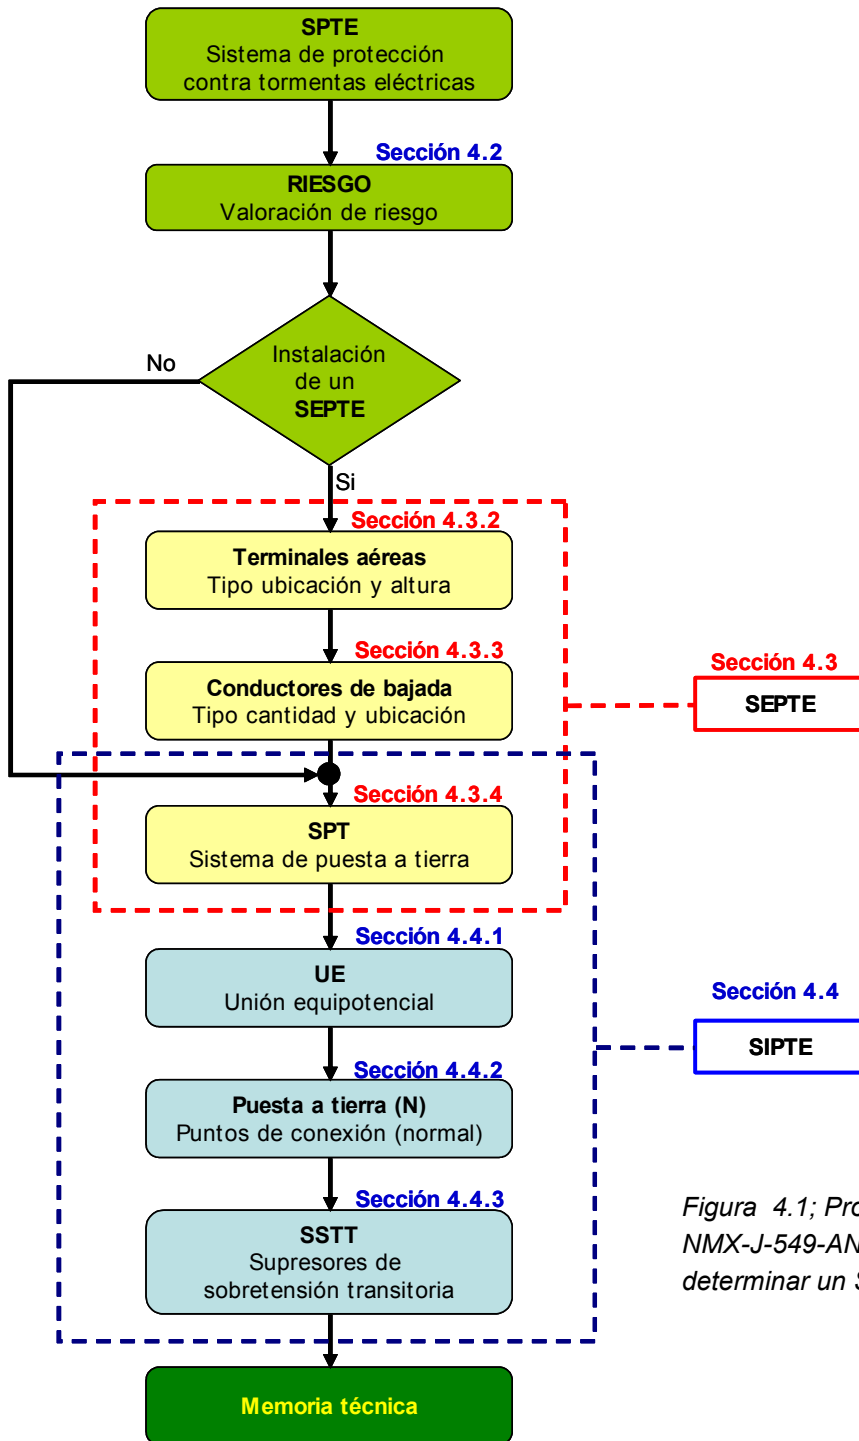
SPTE
Sistema de protección contra tormentas eléctricas

Sección 4.2

RIESGO
Valoración de riesgo

No

Instalación de un SEPTE

Si

Sección 4.3.2

Terminales aéreas
Tipo ubicación y altura

Sección 4.3.3

Conductores de bajada
Tipo cantidad y ubicación

Sección 4.3

SEPTE

Sección 4.3.4

SPT
Sistema de puesta a tierra

Sección 4.4.1

UE
Unión equipotencial

Sección 4.4

SIPTE

Sección 4.4.2

Puesta a tierra (N)
Puntos de conexión (normal)

Sección 4.4.3

SSTT
Supresores de sobretensión transitoria

Figura 4.1; Pro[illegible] NMX-J-549-AN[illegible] determinar un S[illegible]

Memoria técnica